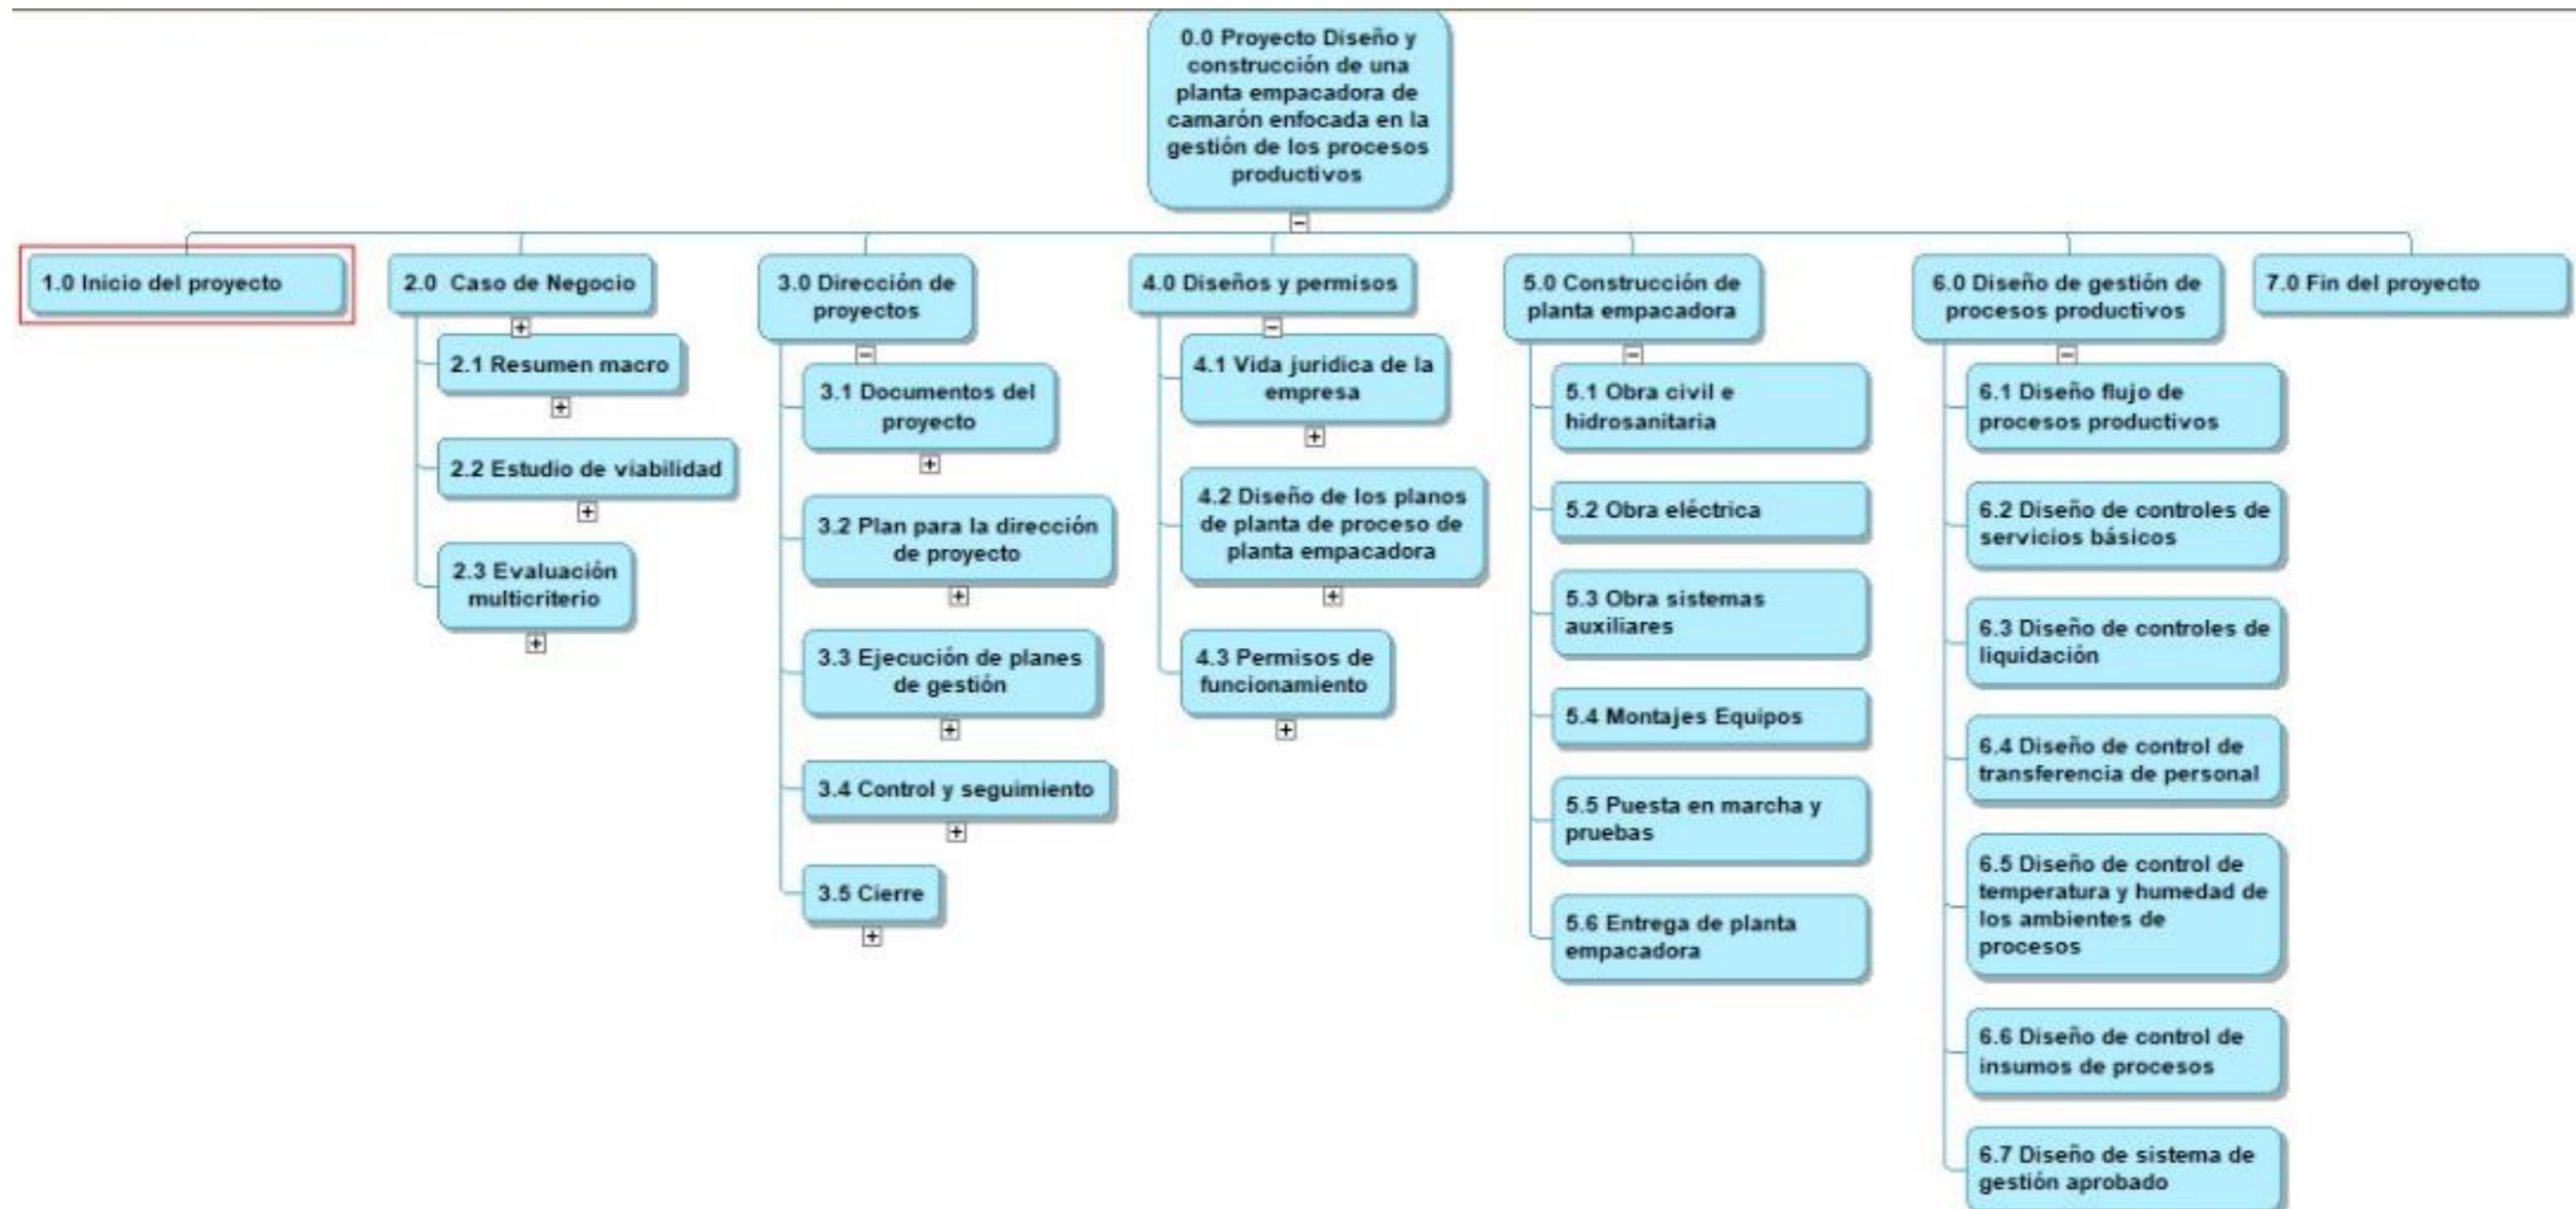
0.0 Proyecto Diseño y construcción de una planta empacadora de camarón enfocada en la gestión de los procesos productivos

1.0 Inicio del proyecto

2.0 Caso de Negocio

2.1 Resumen macro

2.2 Estudio de viabilidad

2.3 Evaluación multicriterio

3.0 Dirección de proyectos

3.1 Documentos del proyecto

3.2 Plan para la dirección de proyecto

3.3 Ejecución de planes de gestión

3.4 Control y seguimiento

3.5 Cierre

4.0 Diseños y permisos

4.1 Vida juridica de la empresa

4.2 Diseño de los planos de planta de proceso de planta empacadora

4.3 Permisos de funcionamiento

5.0 Construcción de planta empacadora

5.1 Obra civil e hidrosanitaria

5.2 Obra eléctrica

5.3 Obra sistemas auxiliares

5.4 Montajes Equipos

5.5 Puesta en marcha y pruebas

5.6 Entrega de planta empacadora

6.0 Diseño de gestión de procesos productivos

6.1 Diseño flujo de procesos productivos

6.2 Diseño de controles de servicios básicos

6.3 Diseño de controles de liquidación

6.4 Diseño de control de transferencia de personal

6.5 Diseño de control de temperatura y humedad de los ambientes de procesos

6.6 Diseño de control de insumos de procesos

6.7 Diseño de sistema de gestión aprobado

7.0 Fin del proyecto